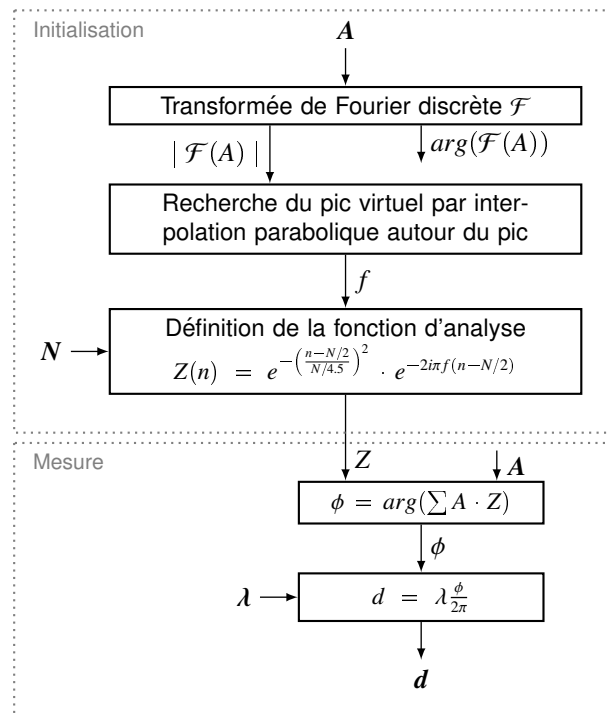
Initialisation

$\boldsymbol{A}$

Transformée de Fourier discrète $\mathcal{F}$

$|\mathcal{F}(A)|$

$arg(\mathcal{F}(A))$

Recherche du pic virtuel par interpolation parabolique autour du pic

$f$

$\boldsymbol{N}$

Définition de la fonction d'analyse

$Z(n) = e^{-\left(\frac{n-N/2}{N/4.5}\right)^2} \cdot e^{-2i\pi f(n-N/2)}$

Mesure

$Z$

$\boldsymbol{A}$

$\phi = arg(\sum A \cdot Z)$

$\phi$

$\boldsymbol{\lambda}$

$d = \lambda \frac{\phi}{2\pi}$

$\boldsymbol{d}$